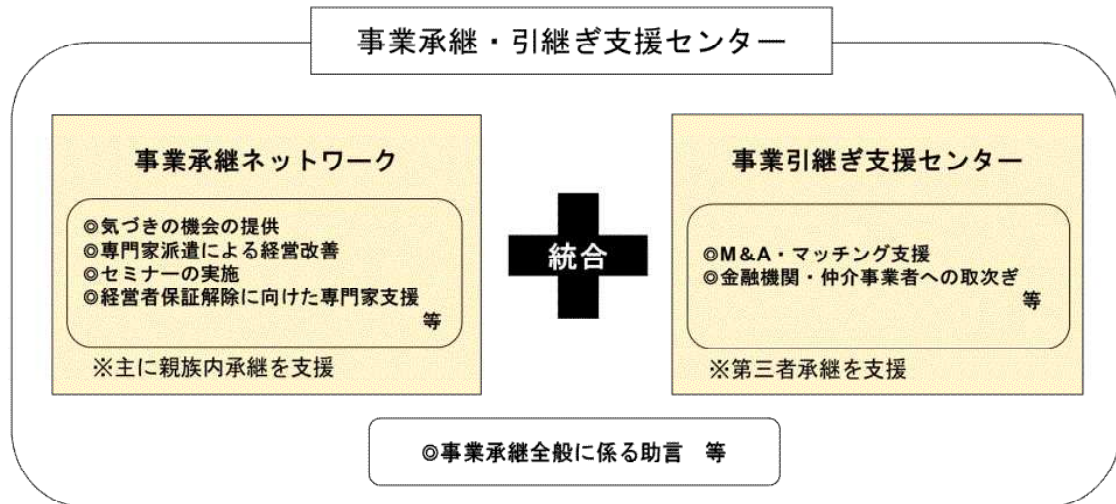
事業承継・引継ぎ支援センター

事業承継ネットワーク

◎気づきの機会の提供
◎専門家派遣による経営改善
◎セミナーの実施
◎経営者保証解除に向けた専門家支援
等

※主に親族内承継を支援

統合

事業引継ぎ支援センター

◎M&A・マッチング支援
◎金融機関・仲介事業者への取次ぎ
等

※第三者承継を支援

◎事業承継全般に係る助言　等